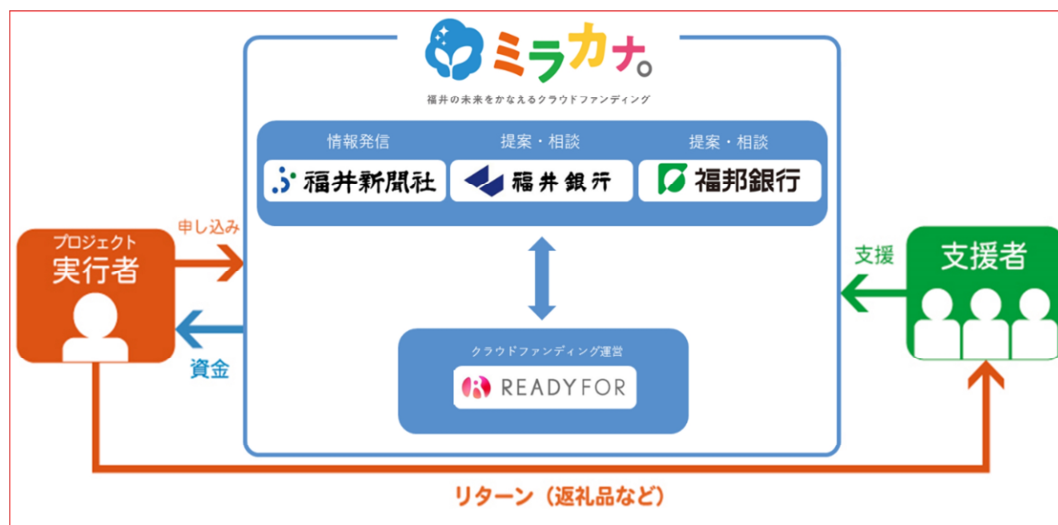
ミラカナ。

福井の未来をかなえるクラウドファンディング

情報発信
福井新聞社

提案・相談
福井銀行

提案・相談
福邦銀行

プロジェクト
実行者

申し込み

資金

クラウドファンディング運営
READYFOR

支援

支援者

リターン（返礼品など）